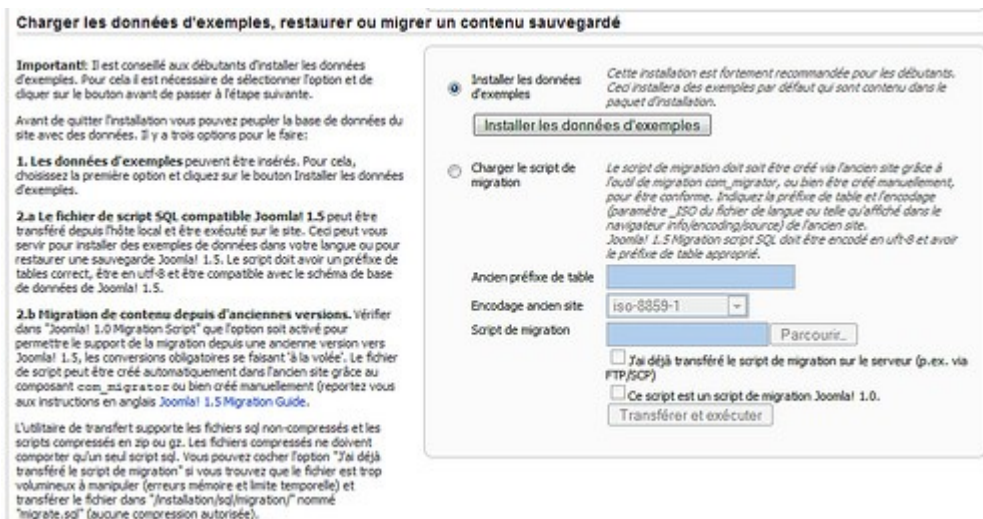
Charger les données d'exemples, restaurer ou migrer un contenu sauvegardé

Important!: Il est conseillé aux débutants d'installer les données d'exemples. Pour cela il est nécessaire de sélectionner l'option et de cliquer sur le bouton avant de passer à l'étape suivante.

Avant de quitter l'installation vous pouvez peupler la base de données du site avec des données. Il y a trois options pour le faire:

1. Les données d'exemples peuvent être insérés. Pour cela, choisissez la première option et cliquez sur le bouton Installer les données d'exemples.

2.a Le fichier de script SQL compatible Joomla! 1.5 peut être transféré depuis l'hôte local et être exécuté sur le site. Ceci peut vous servir pour installer des exemples de données dans votre langue ou pour restaurer une sauvegarde Joomla! 1.5. Le script doit avoir un préfixe de tables correct, être en utf-8 et être compatible avec le schéma de base de données de Joomla! 1.5.

2.b Migration de contenu depuis d'anciennes versions. Vérifier dans "Joomla! 1.0 Migration Script" que l'option soit activé pour permettre le support de la migration depuis une ancienne version vers Joomla! 1.5, les conversions obligatoires se faisant 'à la volée'. Le fichier de script peut être créé automatiquement dans l'ancien site grâce au composant com_migrator ou bien créé manuellement (reportez vous aux instructions en anglais Joomla! 1.5 Migration Guide.

L'utilitaire de transfert supporte les fichiers sql non-compressés et les scripts compressés en zip ou gz. Les fichiers compressés ne doivent comporter qu'un seul script sql. Vous pouvez cocher l'option "J'ai déjà transféré le script de migration" si vous trouvez que le fichier est trop volumineux à manipuler (erreurs mémoire et limite temporelle) et transférer le fichier dans "/installation/sql/migration/" nommé "migrate.sql" (aucune compression autorisée).

Installer les données d'exemples

Cette installation est fortement recommandée pour les débutants. Ceci installera des exemples par défaut qui sont contenu dans le paquet d'installation.

Installer les données d'exemples

Charger le script de migration

Le script de migration doit soit être créé via l'ancien site grâce à l'outil de migration com_migrator, ou bien être créé manuellement, pour être conforme. Indiquez le préfixe de table et l'encodage (paramètre _ISO du fichier de langue ou telle qu'affiché dans le navigateur info/encoding/source) de l'ancien site.
Joomla! 1.5 Migration script SQL doit être encodé en utf-8 et avoir le préfixe de table approprié.

Ancien préfixe de table

Encodage ancien site iso-8859-1

Script de migration Parcourir...

J'ai déjà transféré le script de migration sur le serveur (p.ex. via FTP/SCP)

Ce script est un script de migration Joomla! 1.0.

Transférer et exécuter